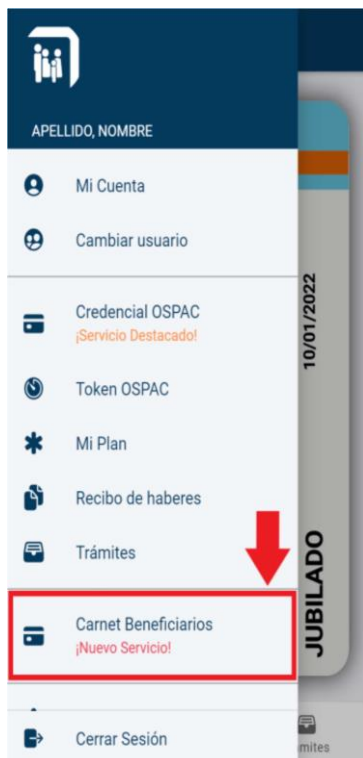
APELLIDO, NOMBRE

Mi Cuenta

Cambiar usuario

Credencial OSPAC
¡Servicio Destacado!

Token OSPAC

Mi Plan

Recibo de haberes

Trámites

Carnet Beneficiarios
¡Nuevo Servicio!

Cerrar Sesión

10/01/2022

JUBILADO

mites